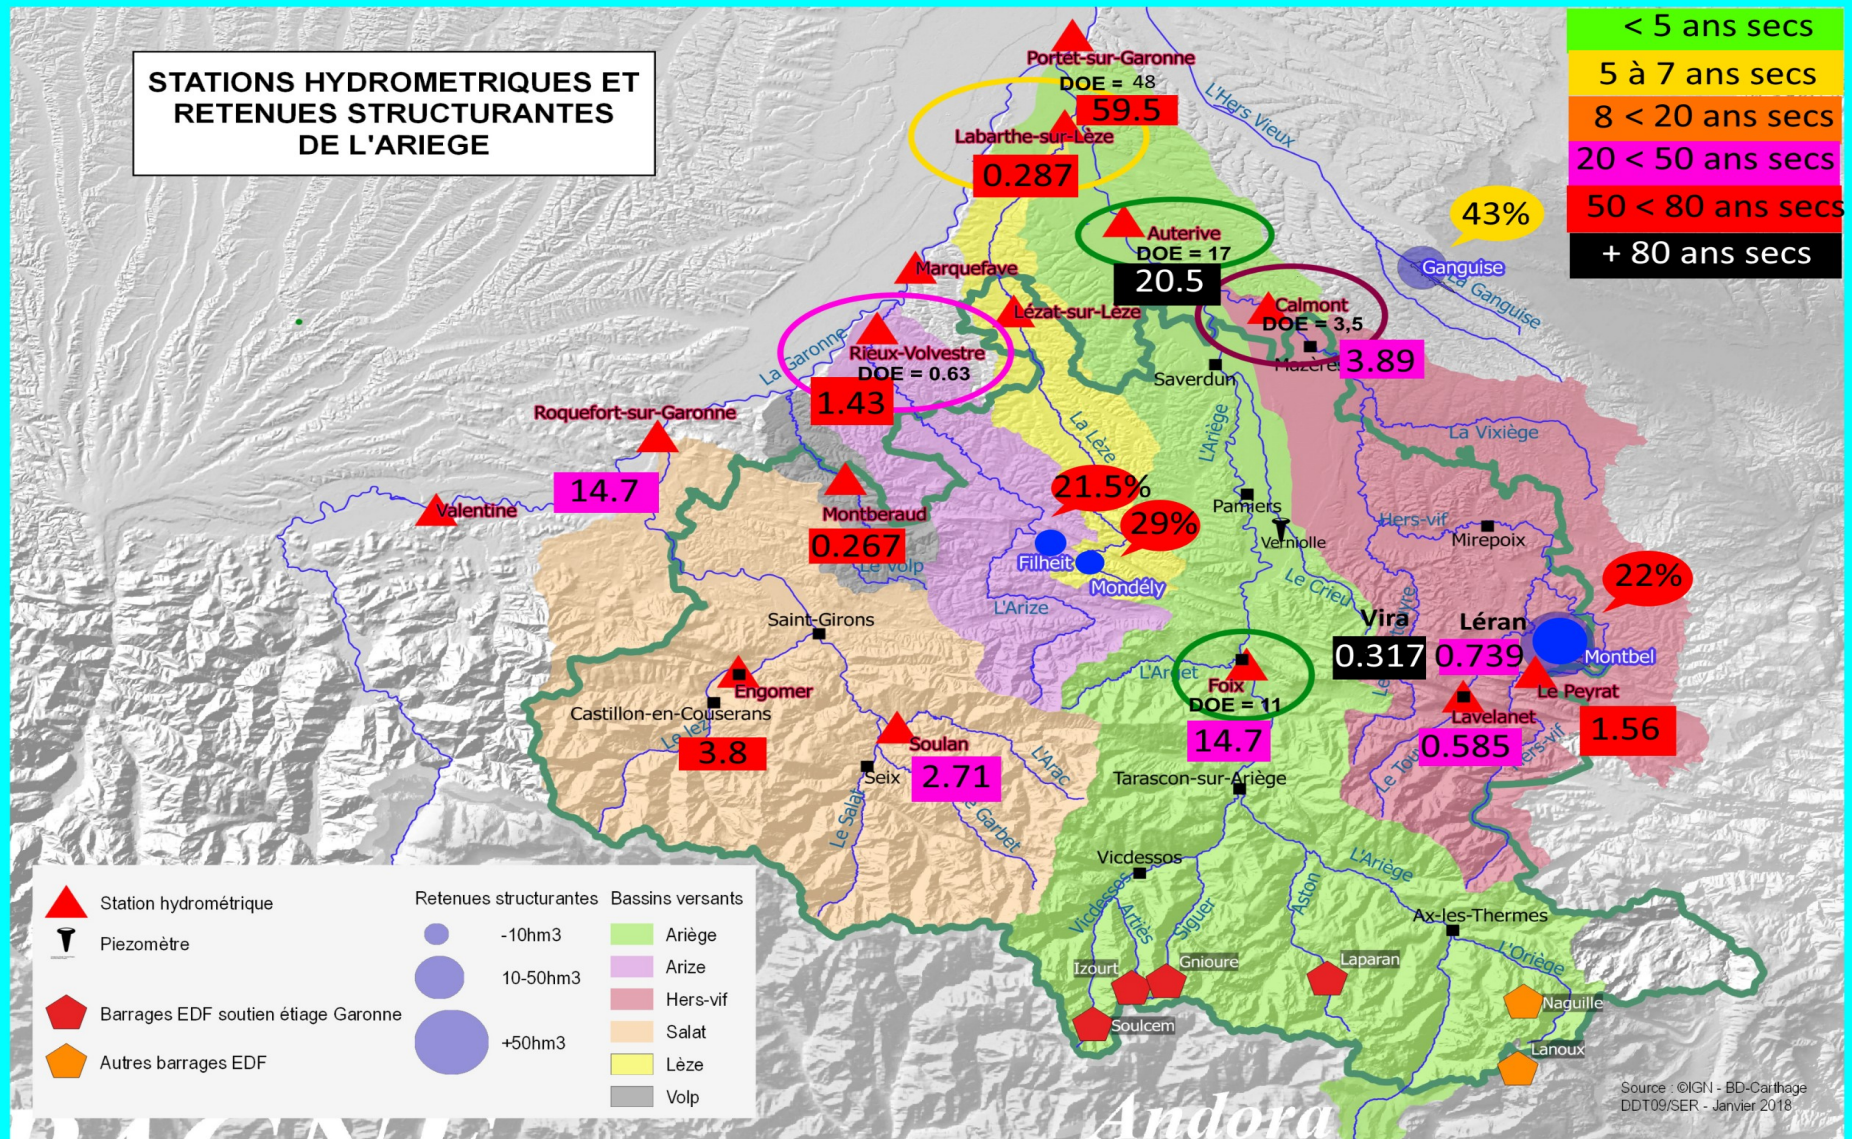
STATIONS HYDROMETRIQUES ET RETENUES STRUCTURANTES DE L'ARIEGE

< 5 ans secs
5 à 7 ans secs
8 < 20 ans secs
20 < 50 ans secs
50 < 80 ans secs
+ 80 ans secs

Portet-sur-Garonne
DOE = 48
59.5
Labarthe-sur-Lèze
0.287
L'Hers Vieux
Auterive
DOE = 17
20.5
43%
Ganguise
La Ganguise
Marquefave
Calmont
DOE = 3,5
Lézat-sur-Lèze
Mazères
3.89
Rieux-Volvestre
DOE = 0.63
La Garonne
1.43
Saverdun
Roquefort-sur-Garonne
La Lèze
L'Ariège
La Vixiège
14.7
Valentine
21.5%
Montberaud
Pamiers
29%
Hers-vif
Mirepoix
0.267
Vernolle
Filheit
Mondély
Le Volp
Le Crieu
22%
L'Arize
Vira
Léran
Saint-Girons
0.317
0.739
Montbel
L'Arget
Foix
DOE = 11
Le Peyrat
Engomer
Lavelanet
Castillon-en-Couserans
1.56
Le Lez
14.7
0.585
3.8
Soulan
Seix
2.71
L'Arac
Tarascon-sur-Ariège
Le Touyre
Hers-vif
Le Salat
Le Garbet
Vicdessos
L'Ariège
Station hydrométrique
Piezomètre
Barrages EDF soutien étiage Garonne
Autres barrages EDF
Retenues structurantes
-10hm3
10-50hm3
+50hm3
Bassins versants
Ariège
Arize
Hers-vif
Salat
Lèze
Volp
Vicdessos
Artiès
Siguer
Aston
Ax-les-Thermes
L'Oriège
Izourt
Gnioure
Laparan
Naguille
Soulcem
Lanoux
Andorra
Source : ©IGN - BD-Carthage
DDT09/SER - Janvier 2018